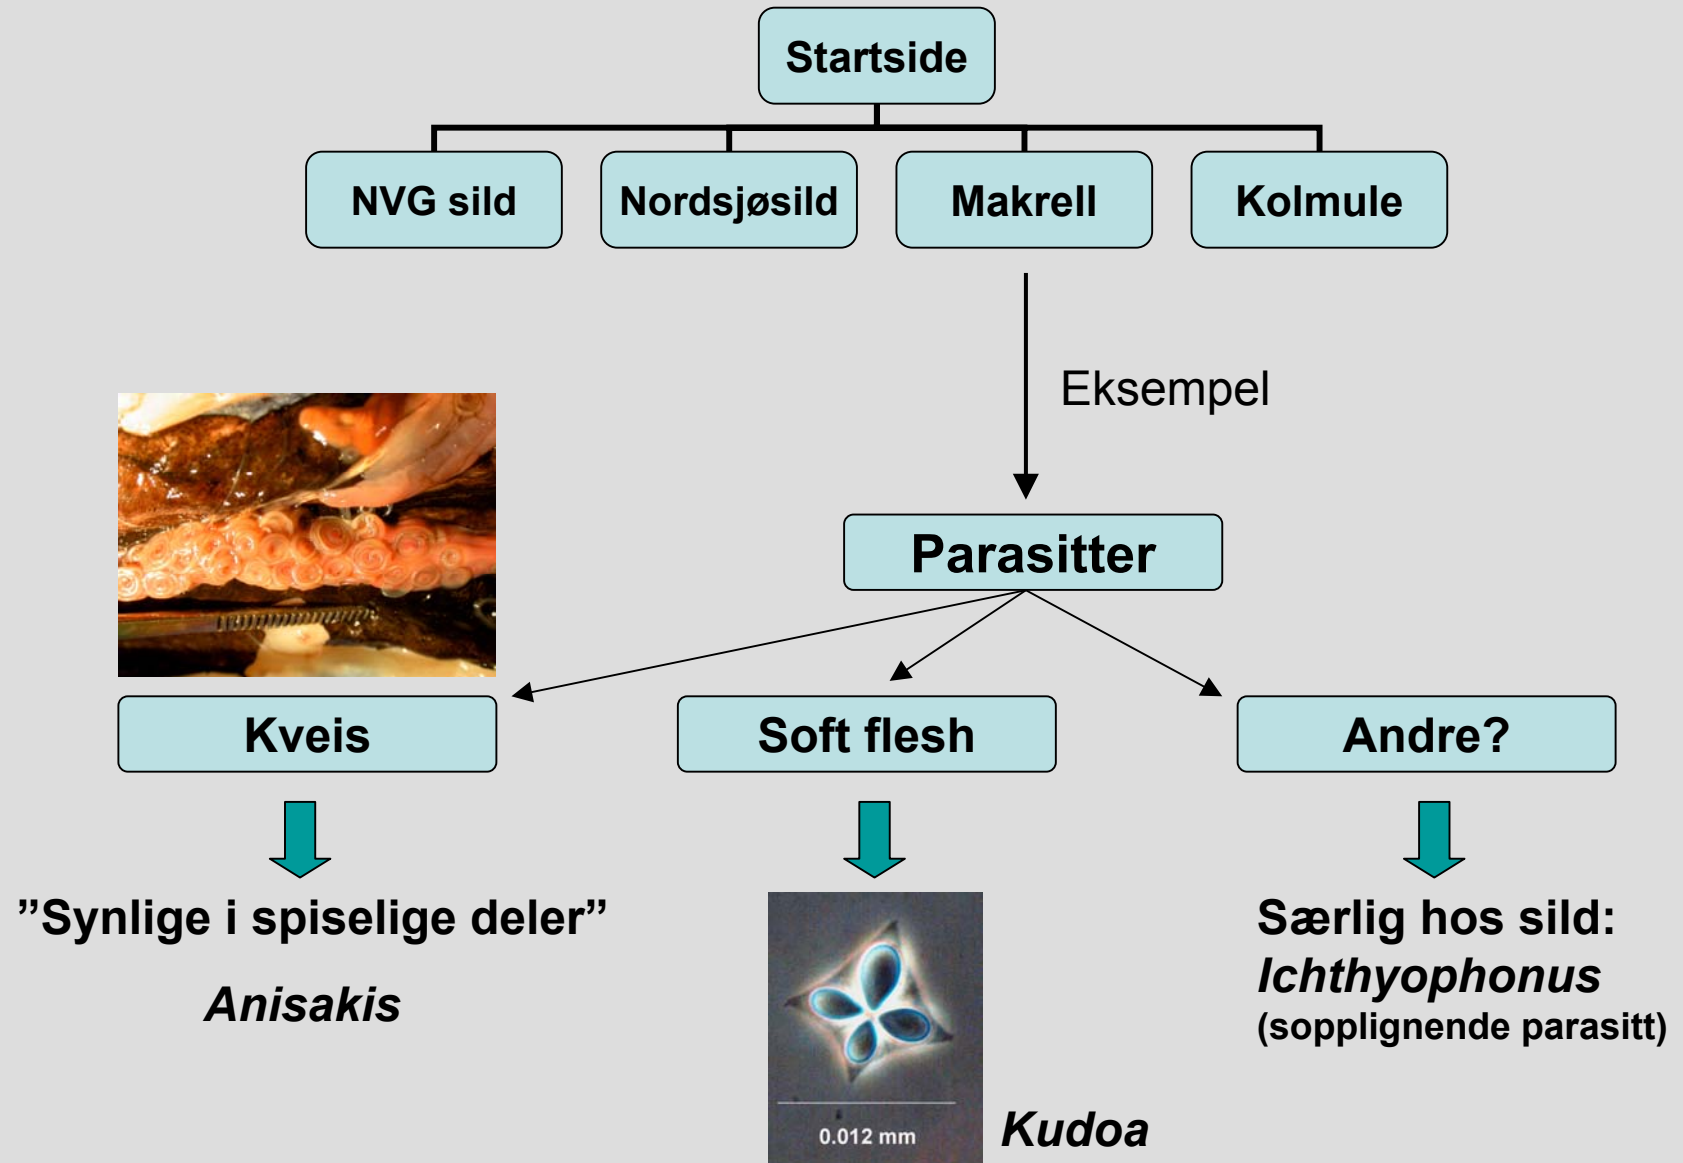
Startside

NVG sild

Nordsjøsild

Makrell

Kolmule

Eksempel

Parasitter

Kveis

Soft flesh

Andre?

”Synlige i spiselige deler”

*Anisakis*

0.012 mm

*Kudoa*

Særlig hos sild:
*Ichthyophonus*
(sopplignende parasitt)